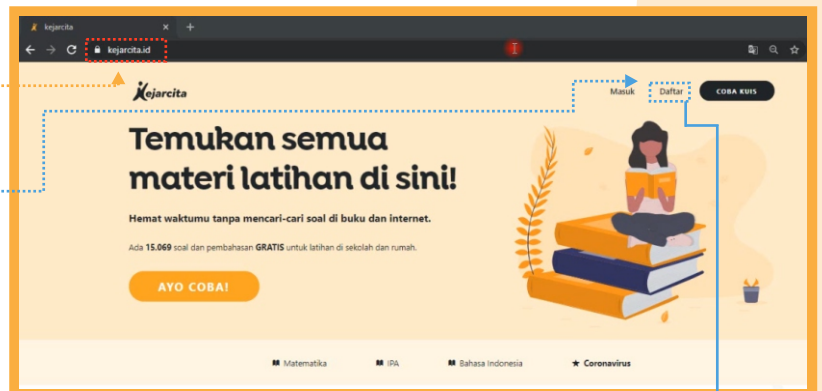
kejarcita
+
kejarcita.id

kejarcita

Masuk
Daftar
COBA KUIS

Temukan semua materi latihan di sini!

Hemat waktumu tanpa mencari-cari soal di buku dan internet.

Ada 15.069 soal dan pembahasan GRATIS untuk latihan di sekolah dan rumah.

AYO COBA!

Matematika
IPA
Bahasa Indonesia
Coronavirus